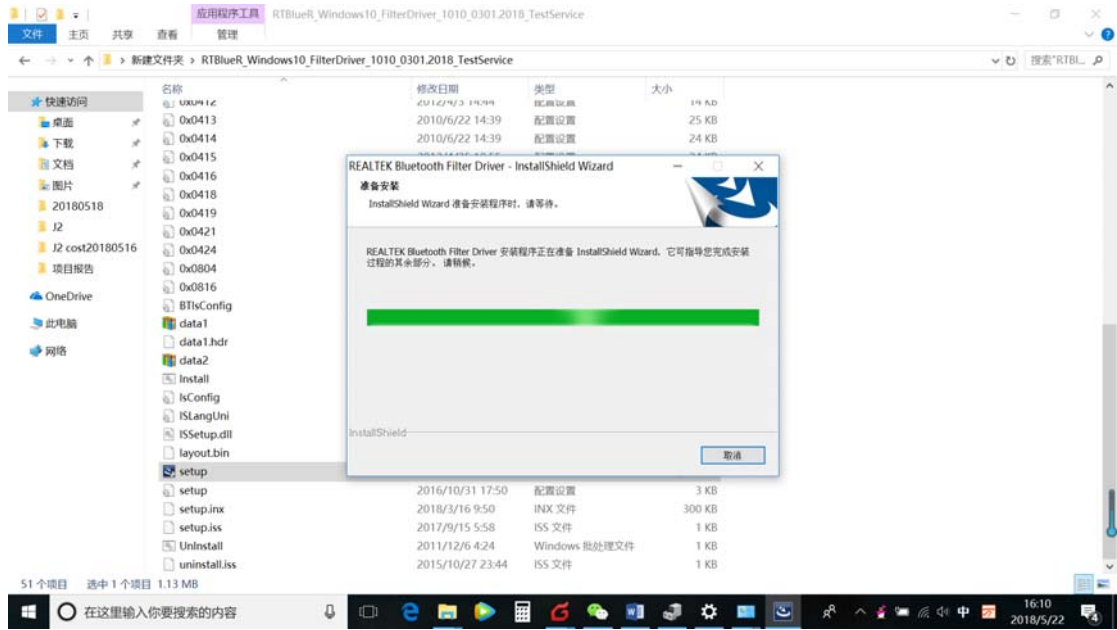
应用程序工具 RTBlueR_Windows10_FilterDriver_1010_0301.2018_TestService

文件 主页 共享 查看 管理

新建文件夹 > RTBlueR_Windows10_FilterDriver_1010_0301.2018_TestService

搜索"RTBl...

快速访问
桌面
下载
文档
图片
20180518
J2
J2 cost20180516
项目报告
OneDrive
此电脑
网络

| 名称 | 修改日期 | 类型 | 大小 |
|---|---|---|---|
| 0x0412 | 2012/4/3 14:44 | 配置设置 | 14 KB |
| 0x0413 | 2010/6/22 14:39 | 配置设置 | 25 KB |
| 0x0414 | 2010/6/22 14:39 | 配置设置 | 24 KB |
| 0x0415 | | | |
| 0x0416 | | | |
| 0x0418 | | | |
| 0x0419 | | | |
| 0x0421 | | | |
| 0x0424 | | | |
| 0x0804 | | | |
| 0x0816 | | | |
| BTIsConfig | | | |
| data1 | | | |
| data1.hdr | | | |
| data2 | | | |
| Install | | | |
| IsConfig | | | |
| ISLangUni | | | |
| ISSetup.dll | | | |
| layout.bin | | | |
| setup | | | |
| setup | 2016/10/31 17:50 | 配置设置 | 3 KB |
| setup.inx | 2018/3/16 9:50 | INX 文件 | 300 KB |
| setup.iss | 2017/9/15 5:58 | ISS 文件 | 1 KB |
| UnInstall | 2011/12/6 4:24 | Windows 批处理文件 | 1 KB |
| uninstall.iss | 2015/10/27 23:44 | ISS 文件 | 1 KB |

REALTEK Bluetooth Filter Driver - InstallShield Wizard

准备安装

InstallShield Wizard 准备安装程序时，请等待。

REALTEK Bluetooth Filter Driver 安装程序正在准备 InstallShield Wizard，它可指导您完成安装过程的其余部分。请稍候。

InstallShield

取消

51 个项目 选中 1 个项目 1.13 MB

在这里输入你要搜索的内容

中

16:10
2018/5/22

4